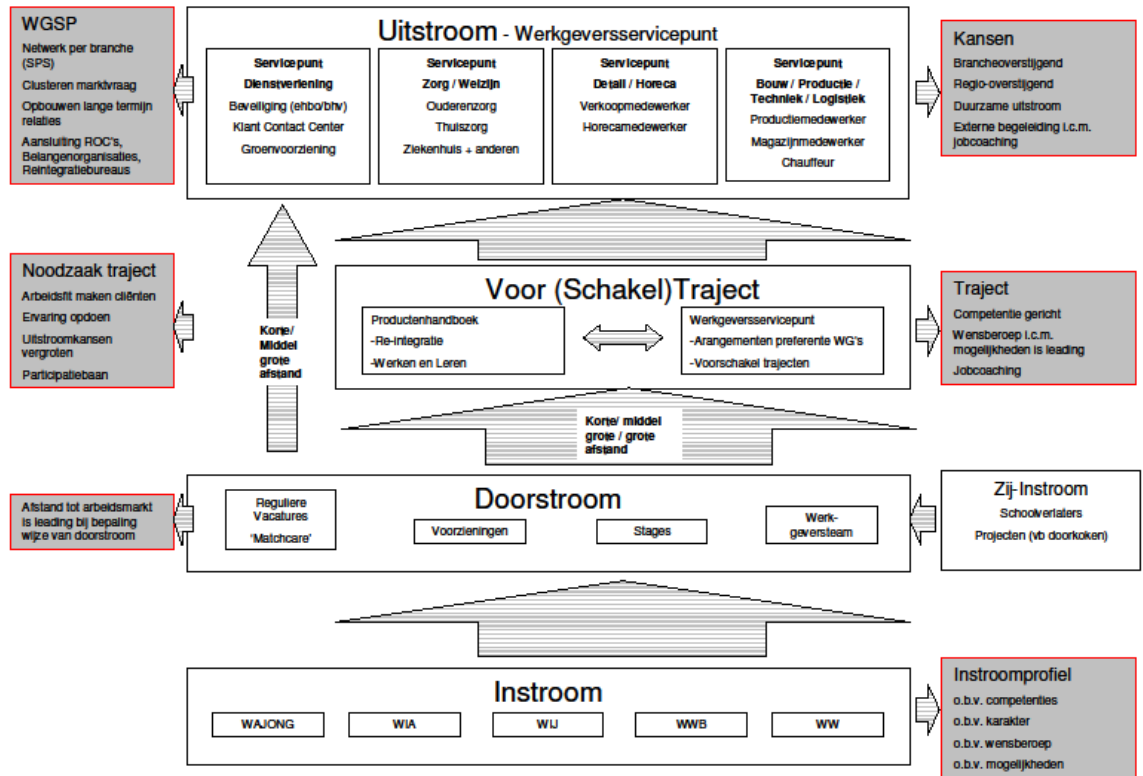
WGSP
Netwerk per branche (SPS)
Clusteren marktvraag
Opbouwen lange termijn relaties
Aansluiting ROC's, Belangenorganisaties, Reïntegratiebureaus

Uitstroom - Werkgeversservicepunt

Servicepunt Dienstverlening
Beveiliging (ehbo/bhv)
Klant Contact Center
Groenvoorziening

Servicepunt Zorg / Welzijn
Ouderenzorg
Thuiszorg
Ziekenhuis + anderen

Servicepunt Detail / Horeca
Verkoopmedewerker
Horecamedewerker

Servicepunt Bouw / Productie / Techniek / Logistiek
Productiemedewerker
Magazijnmedewerker
Chauffeur

Kansen
Brancheoverstijgend
Regio-overstijgend
Duurzame uitstroom
Externe begeleiding i.c.m. jobcoaching

Noodzaak traject
Arbeidsfit maken cliënten
Ervaring opdoen
Uitstroomkansen vergroten
Participatiebaan

Korte/ Middel grote afstand

Voor (Schakel)Traject

Productenhandboek
-Re-integratie
-Werken en Leren

Werkgeversservicepunt
-Arangementen preferente WG's
-Voorschakel trajecten

Traject
Competentie gericht
Wensberoep i.c.m. mogelijkheden is leading
Jobcoaching

Korte/ middel grote / grote afstand

Afstand tot arbeidsmarkt is leading bij bepaling wijze van doorstroom

Doorstroom

Reguliere Vacatures
'Matchcare'

Voorzieningen

Stages

Werkgeversteam

Zij-Instroom
Schoolverlaters
Projecten (vb doorkoken)

Instroom

WAJONG
WIA
WIJ
WWB
WW

Instroomprofiel
o.b.v. competenties
o.b.v. karakter
o.b.v. wensberoep
o.b.v. mogelijkheden